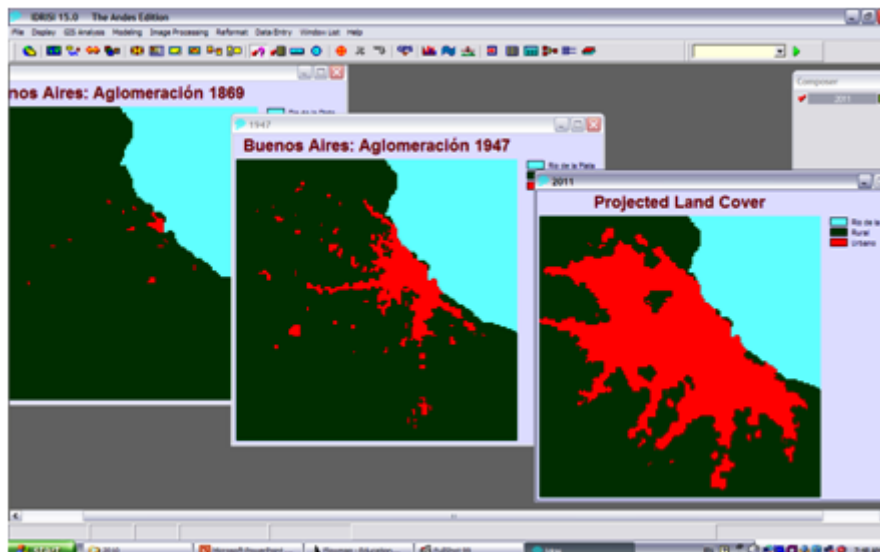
IDRISI 15.0 The Andes Edition

File Display GIS Analysis Modeling Image Processing Reformat Data Entry Window List Help

nos Aires: Aglomeración 1869

Rio de la Plata

1947

Buenos Aires: Aglomeración 1947

Rio de la Plata

2011

Projected Land Cover

Rio de la
Rural
Urbano

Composer

2011